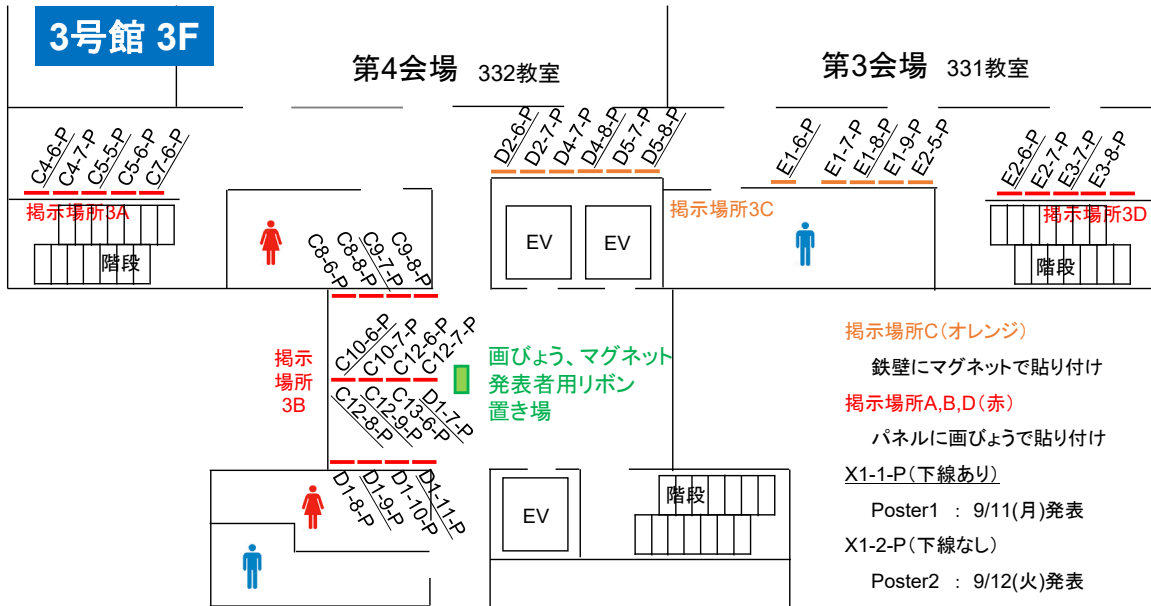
3号館 3F

第4会場 332教室

第3会場 331教室

C4-6-P
C4-7-P
C5-5-P
C5-6-P
C7-6-P

掲示場所3A

階段

C8-6-P
C8-8-P
C9-7-P
C9-8-P

D2-6-P
D2-7-P
D4-7-P
D4-8-P
D5-7-P
D5-8-P

EV
EV

掲示場所3C

E1-6-P
E1-7-P
E1-8-P
E1-9-P
E2-5-P

E2-6-P
E2-7-P
E3-7-P
E3-8-P

掲示場所3D

階段

掲示場所3B

C10-6-P
C10-7-P
C12-6-P
C12-7-P

C12-8-P
C12-9-P
C13-6-P
D1-7-P

画びょう、マグネット
発表者用リボン
置き場

D1-8-P
D1-9-P
D1-10-P
D1-11-P

EV

階段

掲示場所C(オレンジ)
鉄壁にマグネットで貼り付け
掲示場所A,B,D(赤)
パネルに画びょうで貼り付け
X1-1-P(下線あり)
Poster1 : 9/11(月)発表
X1-2-P(下線なし)
Poster2 : 9/12(火)発表